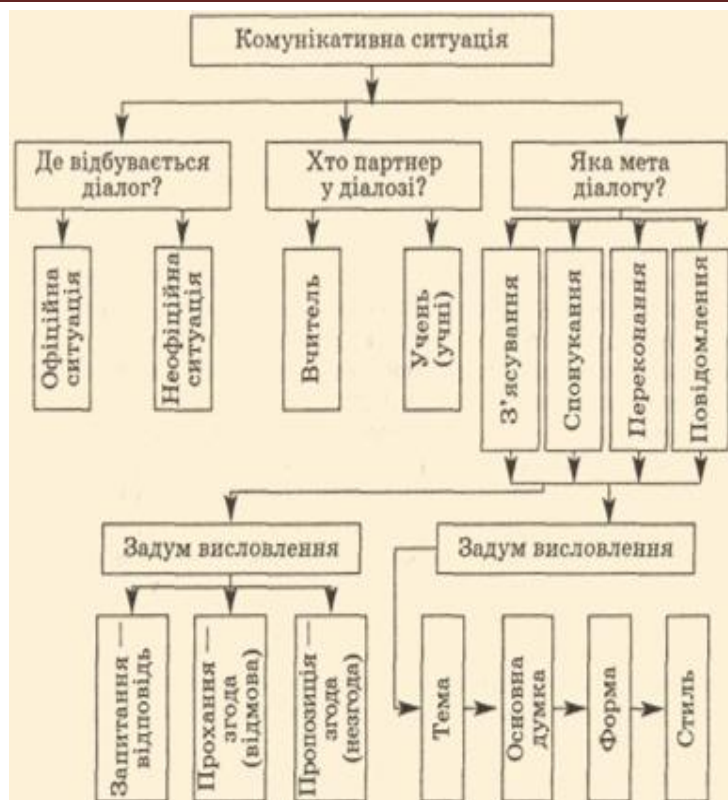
Комунікативна ситуація

Де відбувається діалог?

Хто партнер у діалозі?

Яка мета діалогу?

Офіційна ситуація

Неофіційна ситуація

Вчитель

Учень (учні)

З'ясування

Спонукання

Переконання

Повідомлення

Задум висловлення

Задум висловлення

Запитання — відповідь

Прохання — згода (відмова)

Пропозиція — згода (незгода)

Тема

Основна думка

Форма

Стиль